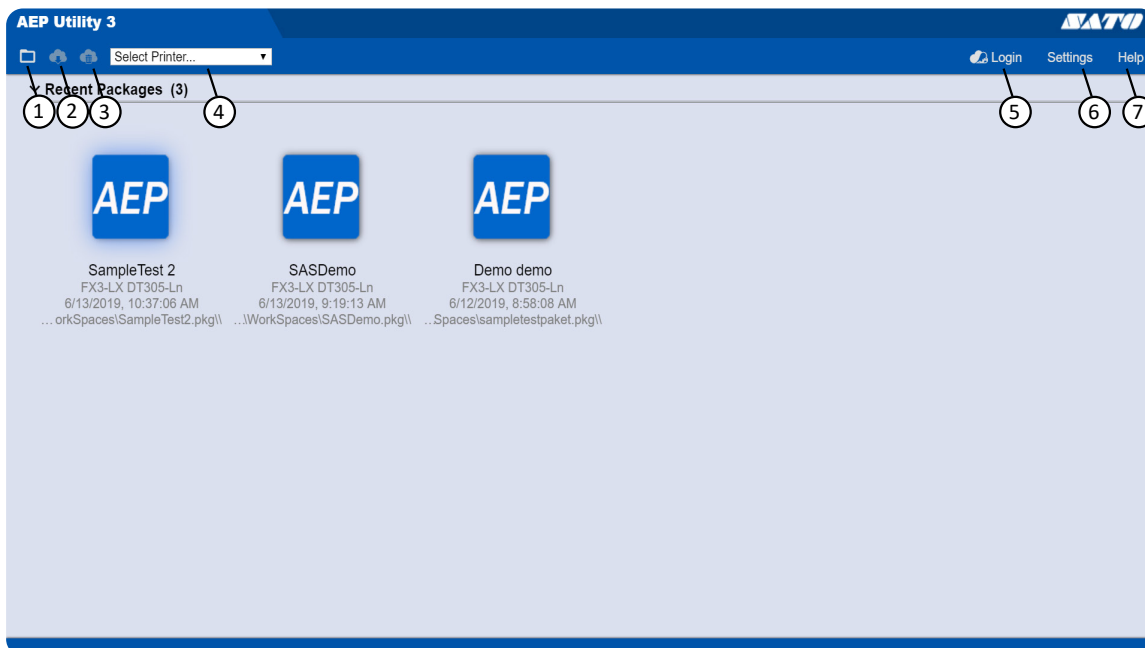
AEP Utility 3

SATO

Select Printer...

Login Settings Help

Recent Packages (3)

1 2 3 4 5 6 7

AEP

SampleTest 2
FX3-LX DT305-Ln
6/13/2019, 10:37:06 AM
… orkSpaces\SampleTest2.pkg\\

AEP

SASDemo
FX3-LX DT305-Ln
6/13/2019, 9:19:13 AM
…\WorkSpaces\SASDemo.pkg\\

AEP

Demo demo
FX3-LX DT305-Ln
6/12/2019, 8:58:08 AM
..Spaces\sampletestpaket.pkg\\